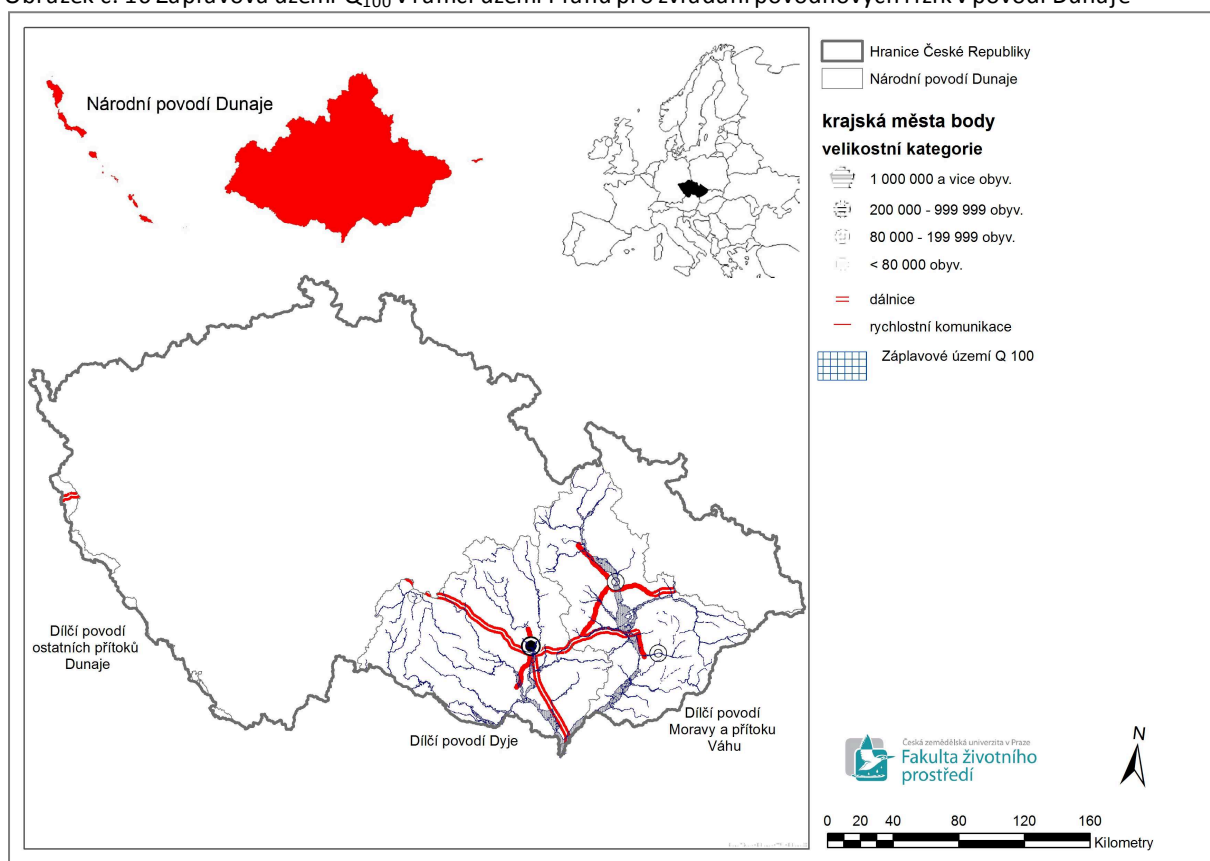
Obrázek č. 10 Záplavová území $Q_{100}$ v rámci území Plánu pro zvládání povodňových rizik v povodí Dunaje

Národní povodí Dunaje

Hranice České Republiky
Národní povodí Dunaje
krajská města body
velikostní kategorie
1 000 000 a více obyv.
200 000 - 999 999 obyv.
80 000 - 199 999 obyv.
< 80 000 obyv.
dálnice
rychlostní komunikace
Záplavové území Q 100

Dílčí povodí ostatních přítoků Dunaje

Dílčí povodí Dyje

Dílčí povodí Moravy a přítoku Váhu

Česká zemědělská univerzita v Praze
Fakulta životního prostředí

N

0 20 40 80 120 160
Kilometry